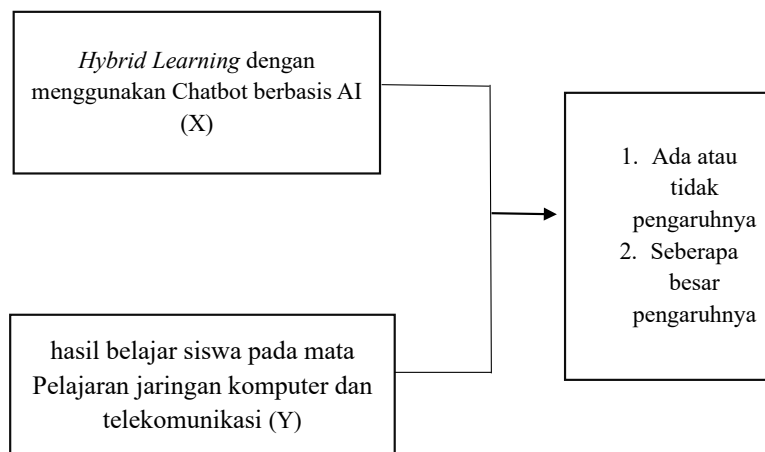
*Hybrid Learning* dengan menggunakan Chatbot berbasis AI (X)

hasil belajar siswa pada mata Pelajaran jaringan komputer dan telekomunikasi (Y)

1. Ada atau tidak pengaruhnya
2. Seberapa besar pengaruhnya